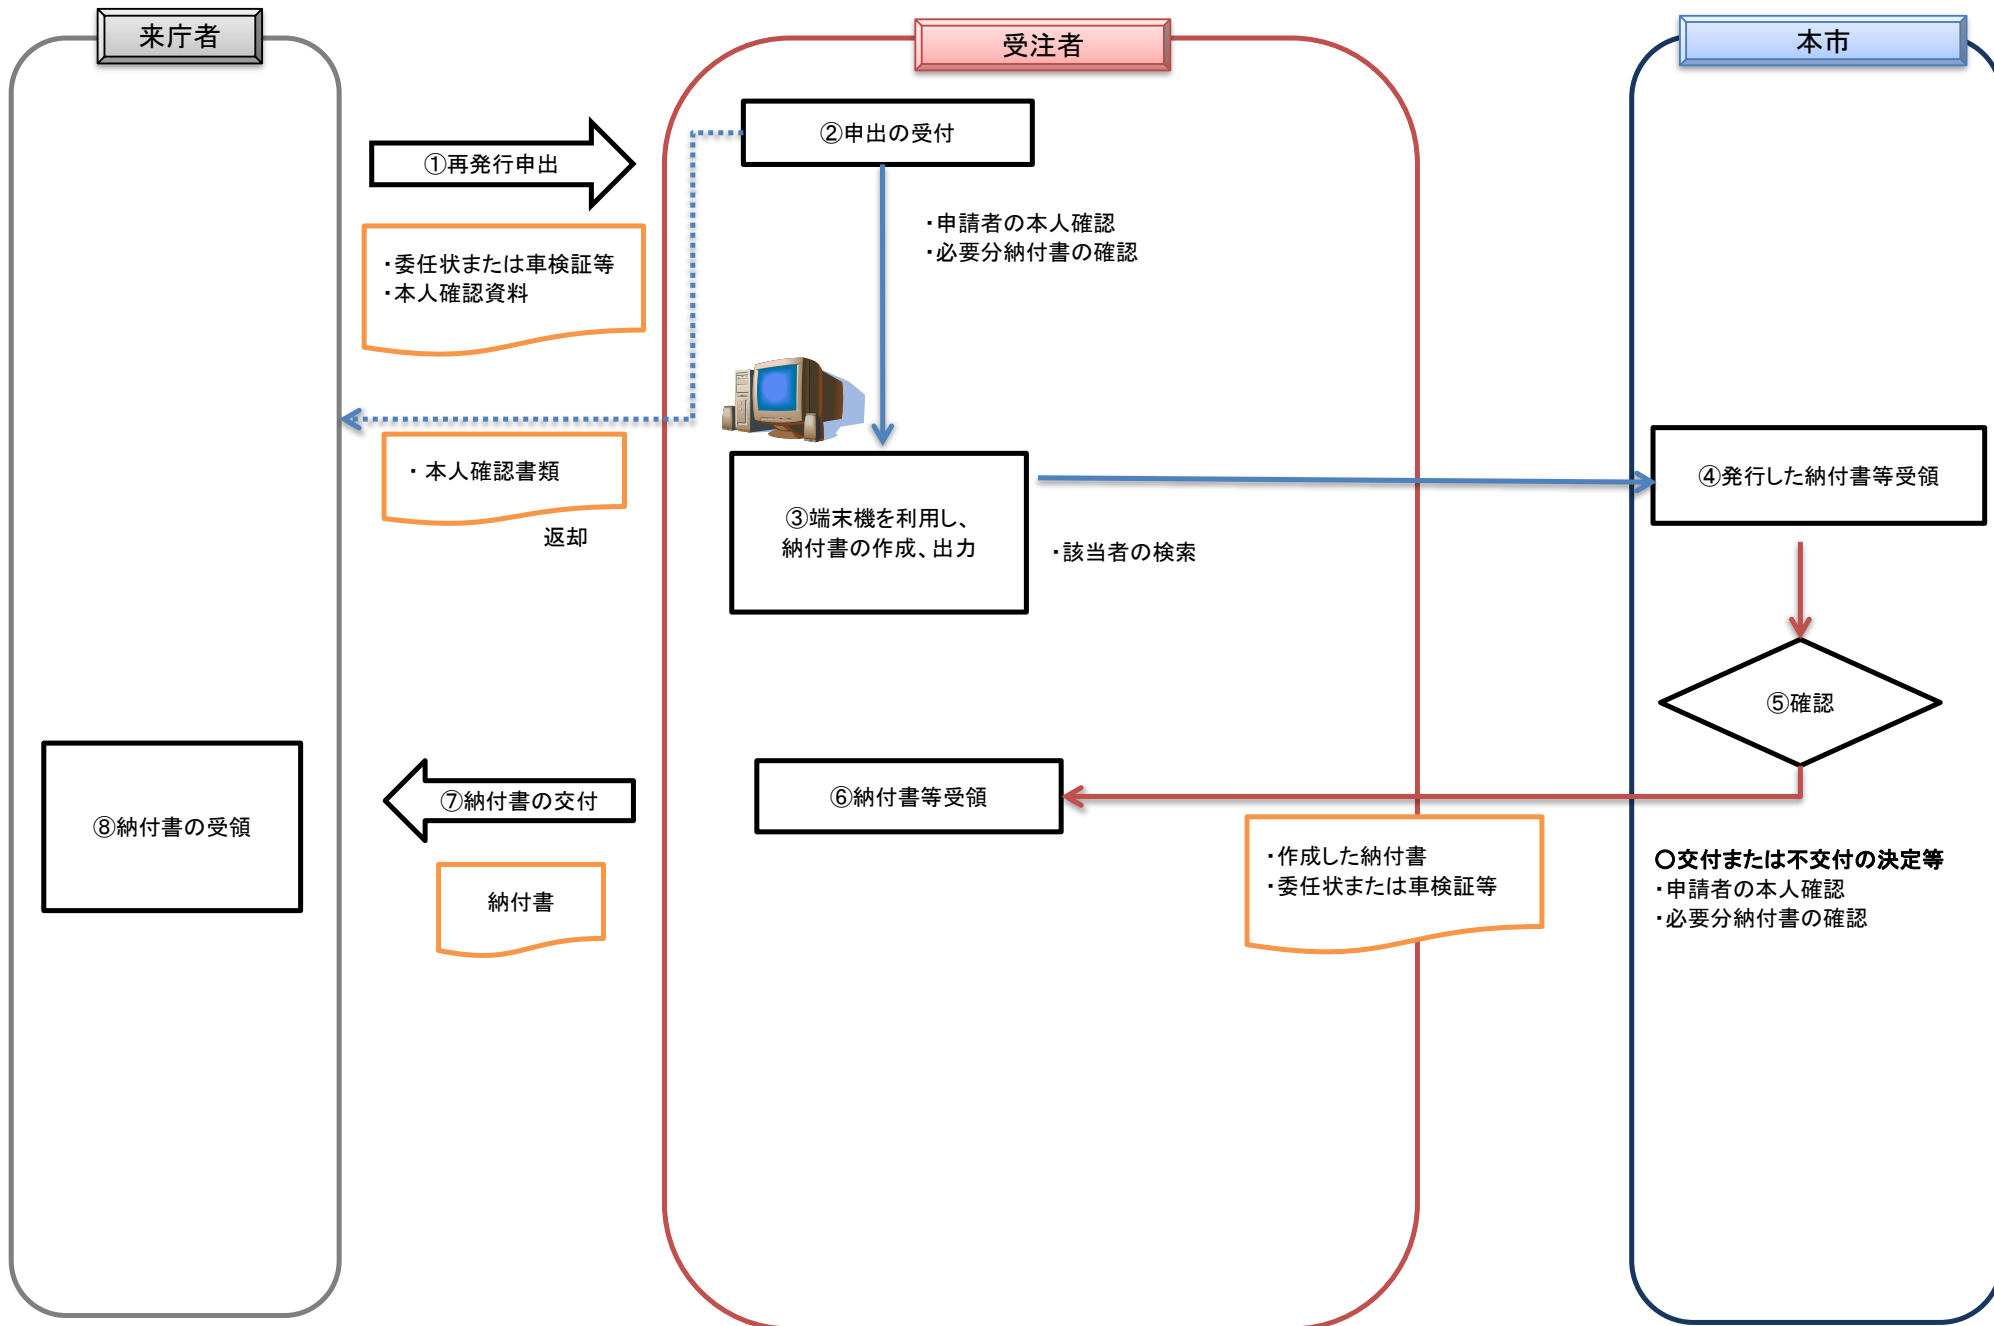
来庁者

受注者

本市

①再発行申出

・委任状または車検証等
・本人確認資料

②申出の受付

・申請者の本人確認
・必要分納付書の確認

・本人確認書類

返却

③端末機を利用し、納付書の作成、出力

・該当者の検索

④発行した納付書等受領

⑤確認

⑧納付書の受領

⑦納付書の交付

納付書

⑥納付書等受領

・作成した納付書
・委任状または車検証等

○交付または不交付の決定等
・申請者の本人確認
・必要分納付書の確認